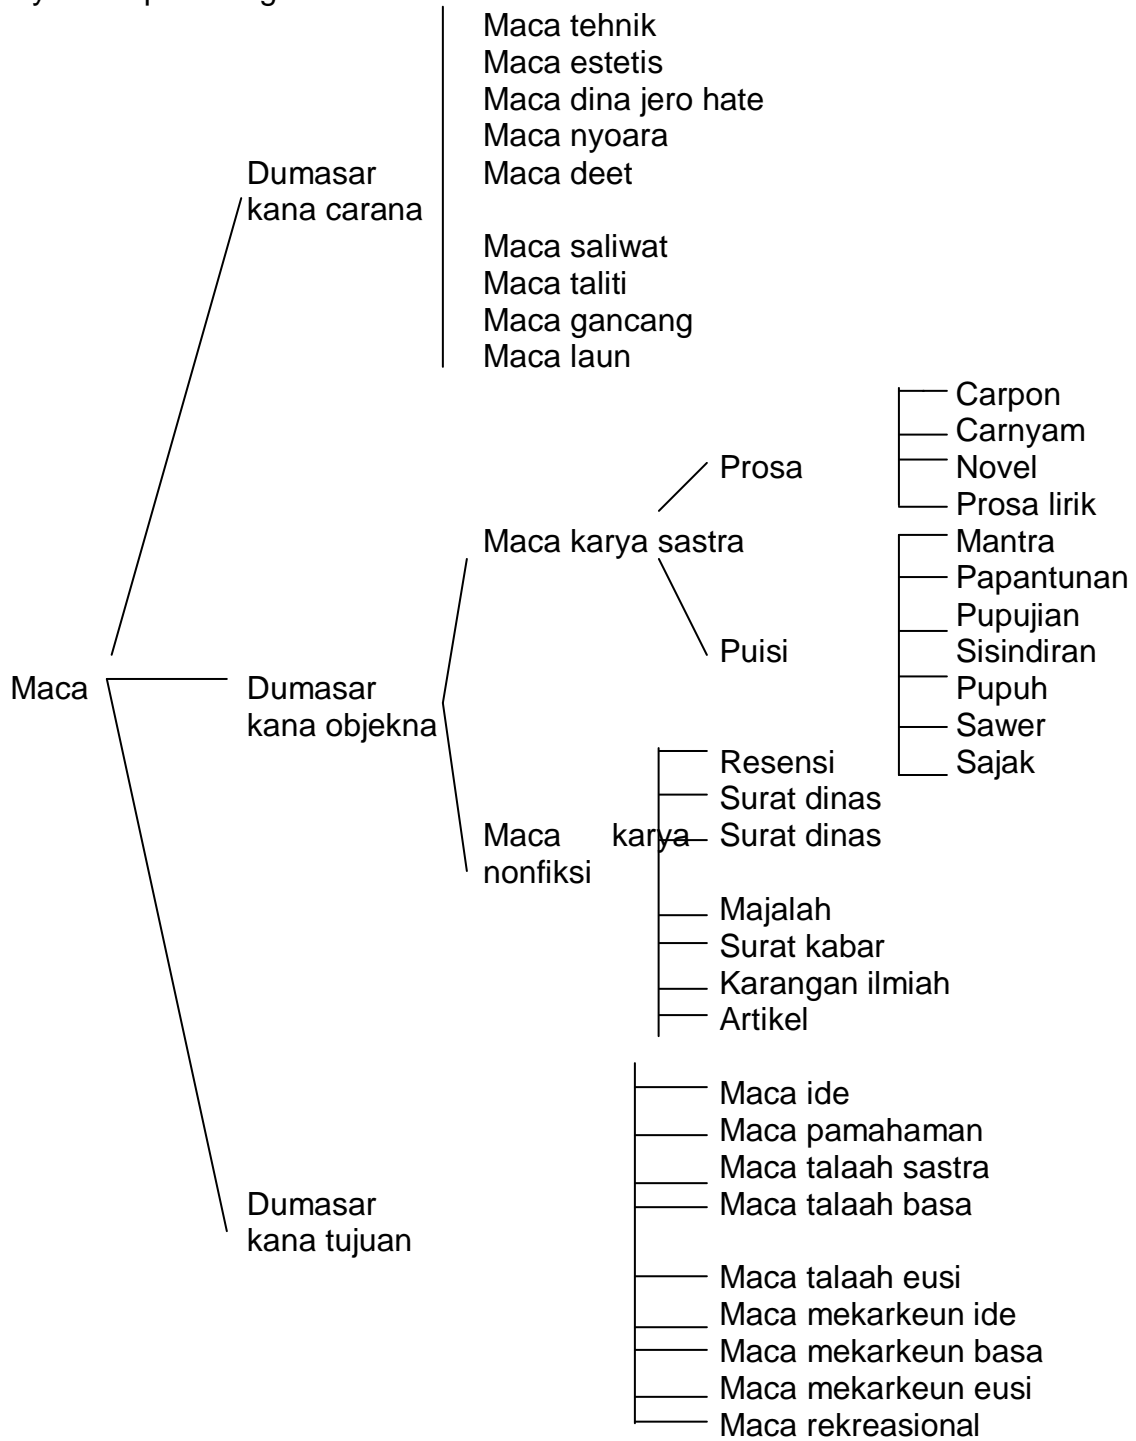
Maca

Dumasar kana carana

Maca tehnik
Maca estetis
Maca dina jero hate
Maca nyoara
Maca deet

Maca saliwat
Maca taliti
Maca gancang
Maca laun

Dumasar kana objekna

Maca karya sastra

Prosa
Carpon
Carnyam
Novel
Prosa lirik

Puisi
Mantra
Papantunan
Pupujian
Sisindiran
Pupuh
Sawer
Sajak

Maca karya nonfiksi
Resensi
Surat dinas
Surat dinas

Majalah
Surat kabar
Karangan ilmiah
Artikel

Dumasar kana tujuan

Maca ide
Maca pamahaman
Maca talaah sastra
Maca talaah basa

Maca talaah eusi
Maca mekarkeun ide
Maca mekarkeun basa
Maca mekarkeun eusi
Maca rekreasional